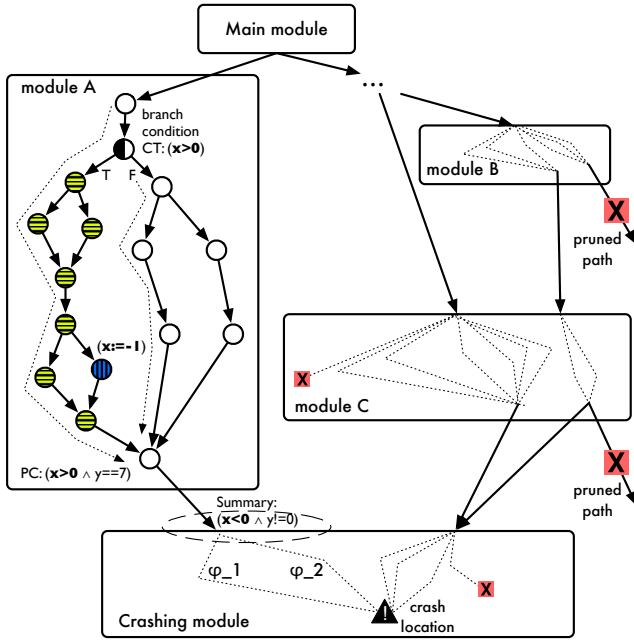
Main module

module A

branch condition CT: (**x>0**)

T

F

(**x:=-1**)

PC: (**x>0** $\wedge$ y==7)

...

module B

X

pruned path

module C

X

X

pruned path

Summary: (**x<0** $\wedge$ y!=0)

φ_1

φ_2

X

crash location

Crashing module